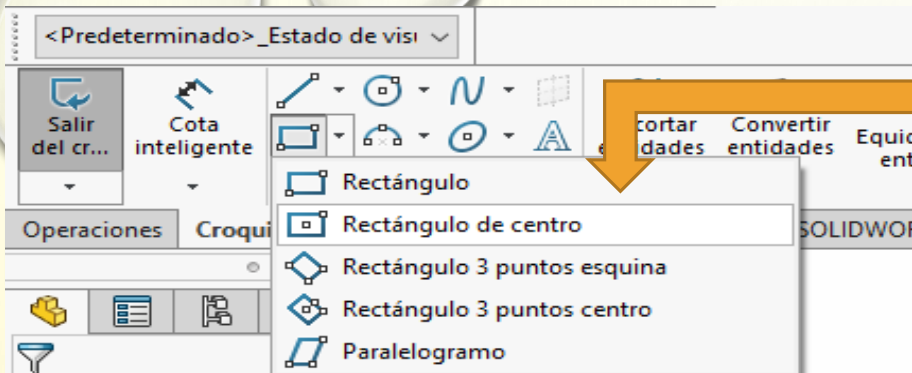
<Predeterminado>_Estado de visi

Salir del cr...

Cota inteligente

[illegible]cortar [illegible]dades

Convertir entidades

Equi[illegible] ent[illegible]

Rectángulo

Rectángulo de centro

Rectángulo 3 puntos esquina

Rectángulo 3 puntos centro

Paralelogramo

Operaciones

Croqui

SOLIDWOR